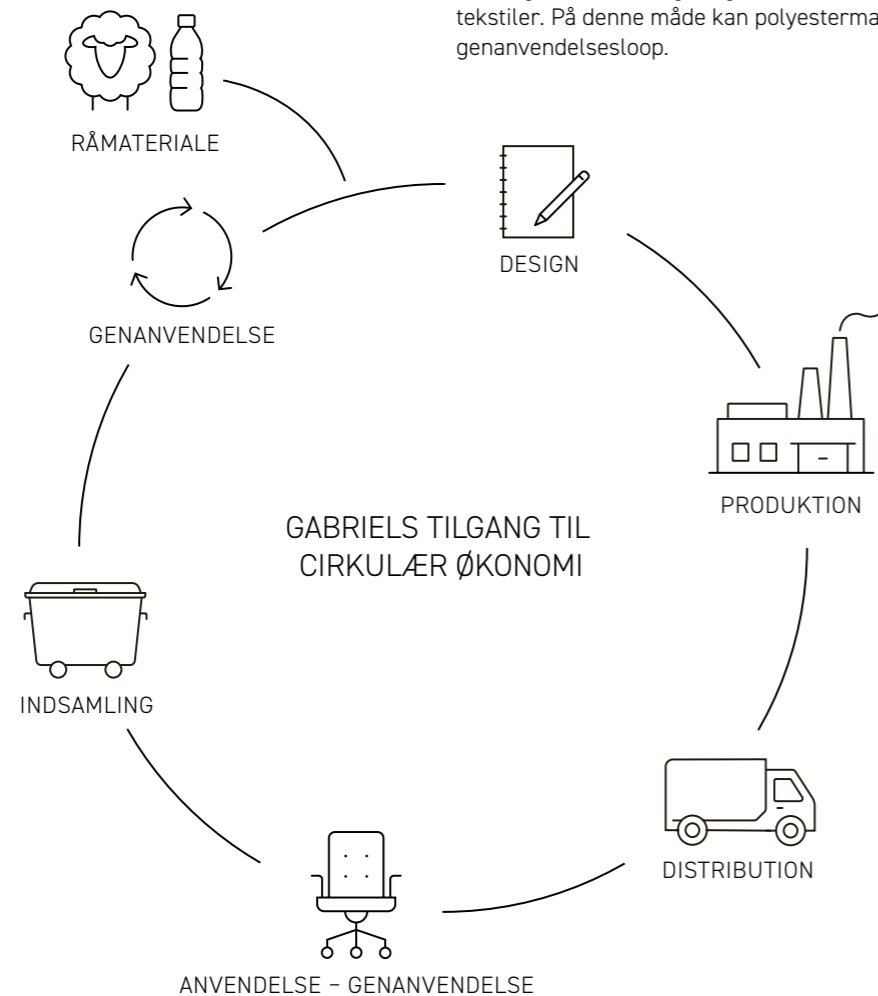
tekstiler. På denne måde kan polyesterma
genanvendelsesloop.

RÅMATERIALE

DESIGN

GENANVENDELSE

PRODUKTION

GABRIELS TILGANG TIL CIRKULÆR ØKONOMI

INDSAMLING

DISTRIBUTION

ANVENDELSE – GENANVENDELSE